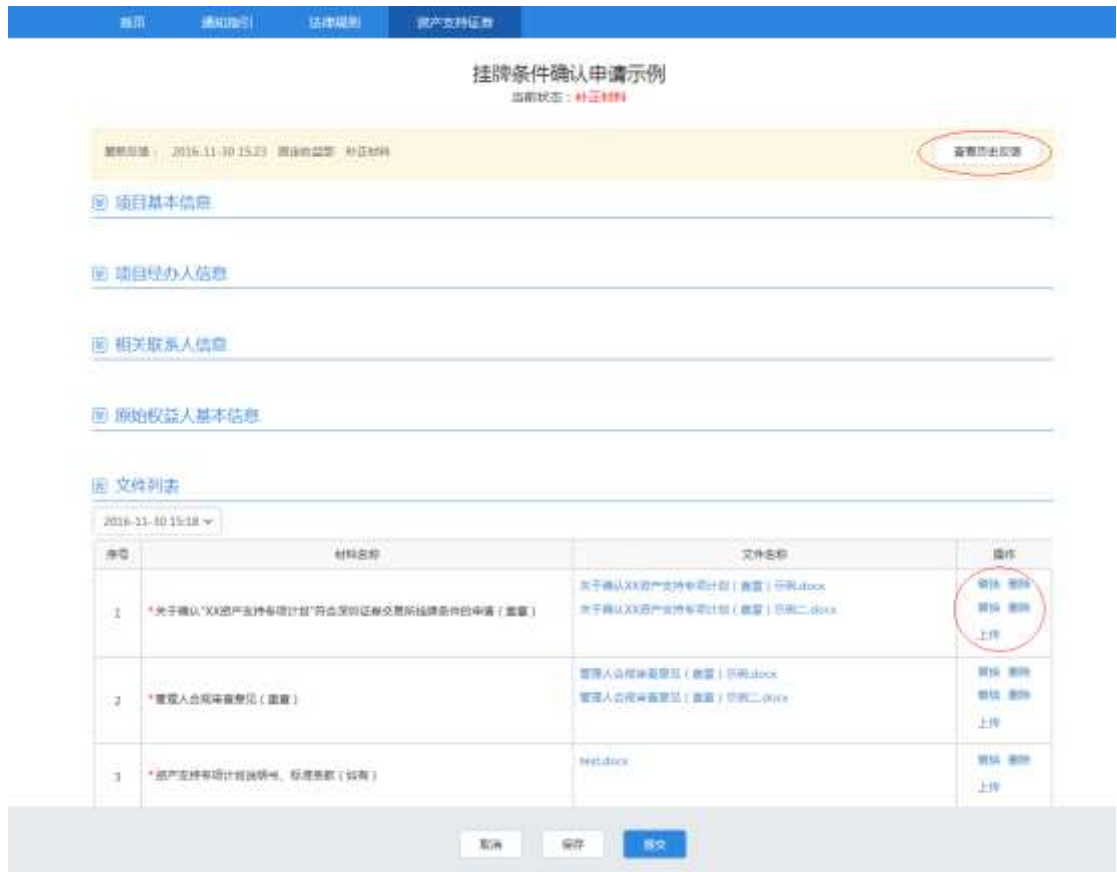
首页　通知指引　法律规则　资产支持证券

挂牌条件确认申请示例
当前状态：补正材料

最新反馈：2016-11-30 15:23 项目负责人 补正材料　　查看历史反馈

项目基本信息

项目经办人信息

相关联系人信息

原始权益人基本信息

文件列表

2016-11-30 15:18

| 序号 | 材料名称 | 文件名称 | 操作 |
|---|---|---|---|
| 1 | *关于确认"XX资产支持专项计划"符合深圳证券交易所挂牌条件的申请（盖章） | 关于确认XX资产支持专项计划（盖章）示例.docx<br>关于确认XX资产支持专项计划（盖章）示例二.docx | 替换 删除<br>替换 删除<br>上传 |
| 2 | *管理人合规审查意见（盖章） | 管理人合规审查意见（盖章）示例.docx<br>管理人合规审查意见（盖章）示例二.docx | 替换 删除<br>替换 删除<br>上传 |
| 3 | *资产支持专项计划说明书、标准条款（如有） | test.docx | 替换 删除<br>上传 |

取消　保存　提交